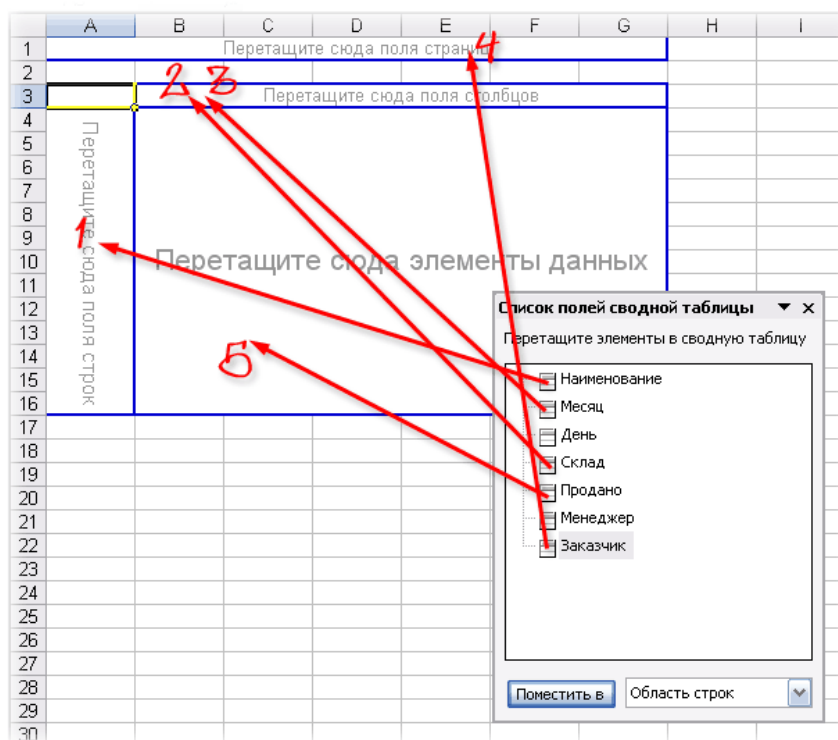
| | A | B | C | D | E | F | G | H | I |
|---|---|---|---|---|---|---|---|---|---|
| 1 | | | | | | | | | |
| 2 | | | | | | | | | |
| 3 | | | | | | | | | |
| 4 | | | | | | | | | |
| 5 | | | | | | | | | |
| 6 | | | | | | | | | |
| 7 | | | | | | | | | |
| 8 | | | | | | | | | |
| 9 | | | | | | | | | |
| 10 | | | | | | | | | |
| 11 | | | | | | | | | |
| 12 | | | | | | | | | |
| 13 | | | | | | | | | |
| 14 | | | | | | | | | |
| 15 | | | | | | | | | |
| 16 | | | | | | | | | |
| 17 | | | | | | | | | |
| 18 | | | | | | | | | |
| 19 | | | | | | | | | |
| 20 | | | | | | | | | |
| 21 | | | | | | | | | |
| 22 | | | | | | | | | |
| 23 | | | | | | | | | |
| 24 | | | | | | | | | |
| 25 | | | | | | | | | |
| 26 | | | | | | | | | |
| 27 | | | | | | | | | |
| 28 | | | | | | | | | |
| 29 | | | | | | | | | |
| 30 | | | | | | | | | |

Перетащите сюда поля страниц
4
2 3
Перетащите сюда поля столбцов
Перетащите сюда поля строк
1
Перетащите сюда элементы данных
5

Список полей сводной таблицы
Перетащите элементы в сводную таблицу
Наименование
Месяц
День
Склад
Продано
Менеджер
Заказчик
Поместить в
Область строк